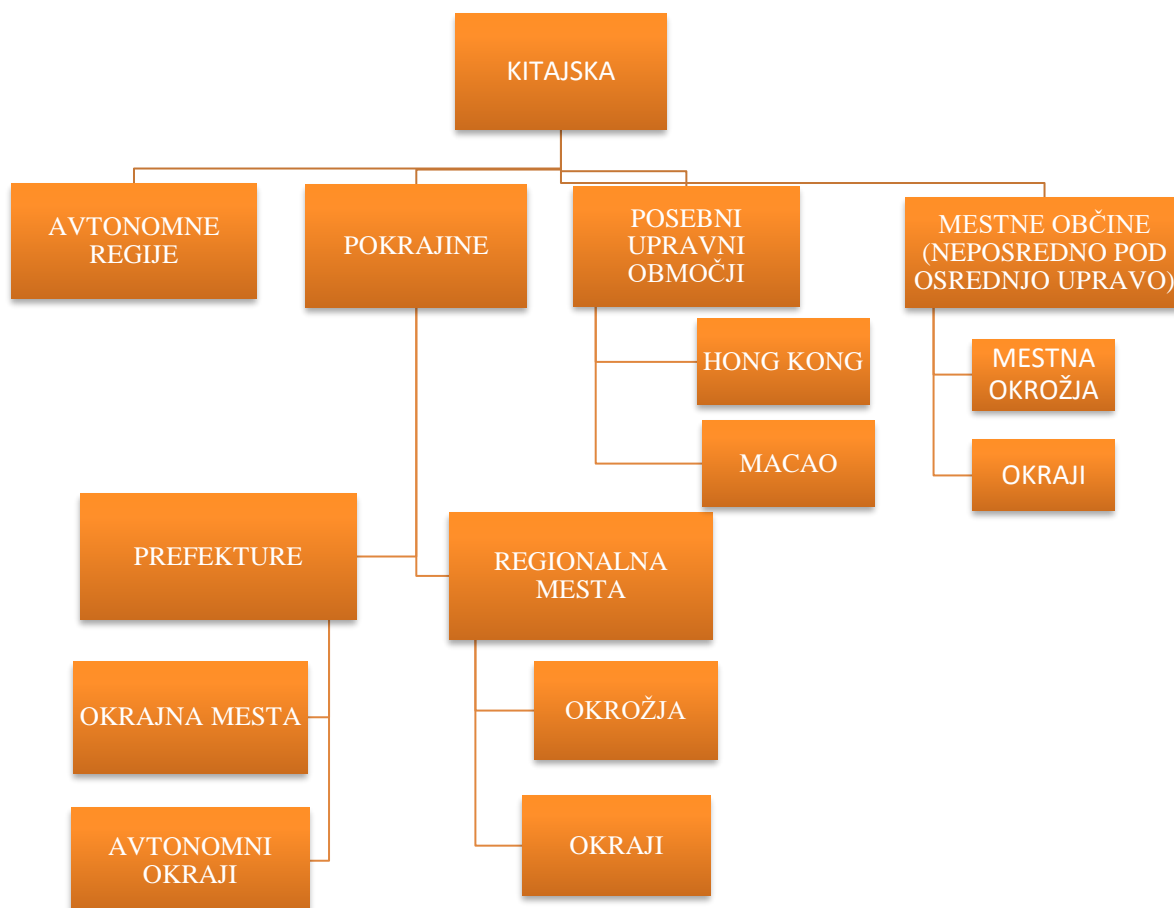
KITAJSKA

AVTONOMNE REGIJE

POKRAJINE

POSEBNI UPRAVNI OBMOČJI

MESTNE OBČINE (NEPOSREDNO POD OSREDNJO UPRAVO)

HONG KONG

MACAO

MESTNA OKROŽJA

OKRAJI

PREFEKTURE

REGIONALNA MESTA

OKRAJNA MESTA

AVTONOMNI OKRAJI

OKROŽJA

OKRAJI